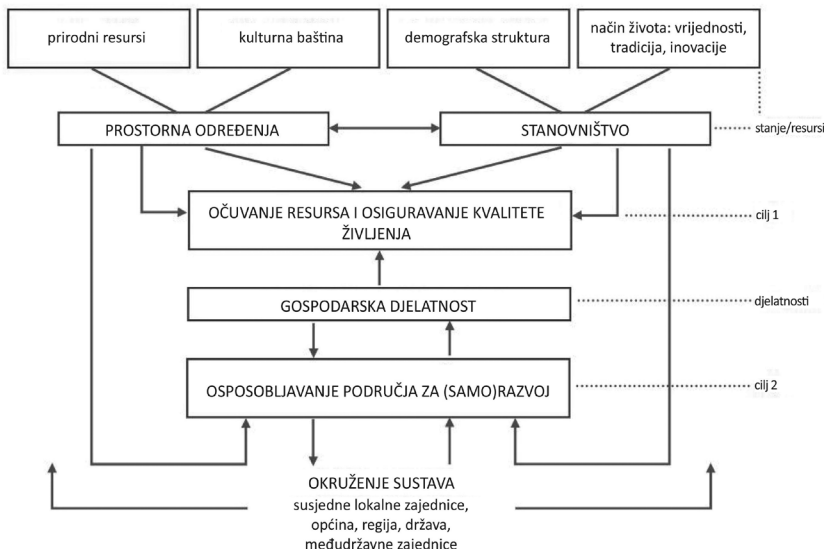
prirodni resursi

kulturna baština

demografska struktura

način života: vrijednosti, tradicija, inovacije

PROSTORNA ODREĐENJA

STANOVNIŠTVO

stanje/resursi

OČUVANJE RESURSA I OSIGURAVANJE KVALITETE ŽIVLJENJA

cilj 1

GOSPODARSKA DJELATNOST

djelatnosti

OSPOSOBLJAVANJE PODRUČJA ZA (SAMO)RAZVOJ

cilj 2

OKRUŽENJE SUSTAVA
susjedne lokalne zajednice, općina, regija, država, međudržavne zajednice